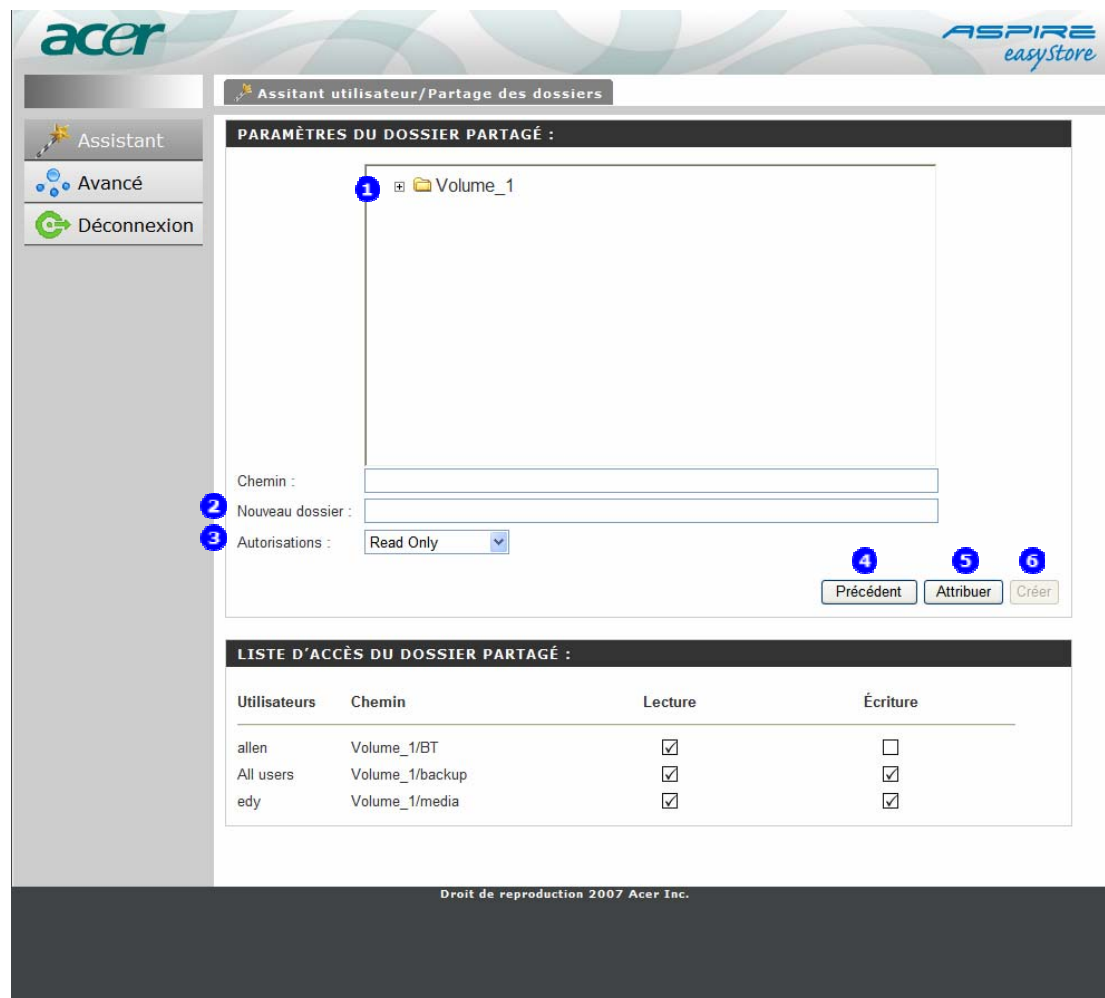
acer

ASPIRE easyStore

Assitant utilisateur/Partage des dossiers

Assistant
Avancé
Déconnexion

PARAMÈTRES DU DOSSIER PARTAGÉ :

1 ⊞ Volume_1

Chemin :
2 Nouveau dossier :
3 Autorisations : Read Only

4 Précédent
5 Attribuer
6 Créer

LISTE D'ACCÈS DU DOSSIER PARTAGÉ :

| Utilisateurs | Chemin | Lecture | Écriture |
|---|---|---|---|
| allen | Volume_1/BT | ☑ | ☐ |
| All users | Volume_1/backup | ☑ | ☑ |
| edy | Volume_1/media | ☑ | ☑ |

Droit de reproduction 2007 Acer Inc.